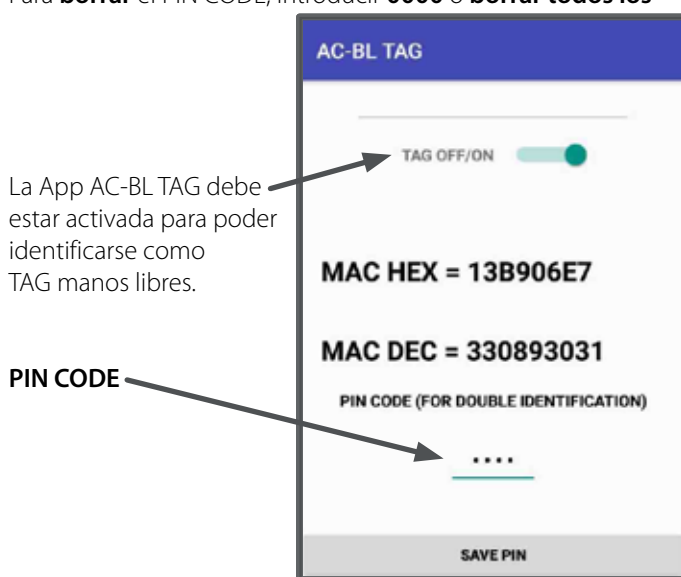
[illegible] **borrar** el PIN CODE, introducir **0000** o **borrar todos los** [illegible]

AC-BL TAG

TAG OFF/ON

La App AC-BL TAG debe estar activada para poder identificarse como TAG manos libres.

MAC HEX = 13B906E7

MAC DEC = 330893031

**PIN CODE**

PIN CODE (FOR DOUBLE IDENTIFICATION)

....

SAVE PIN